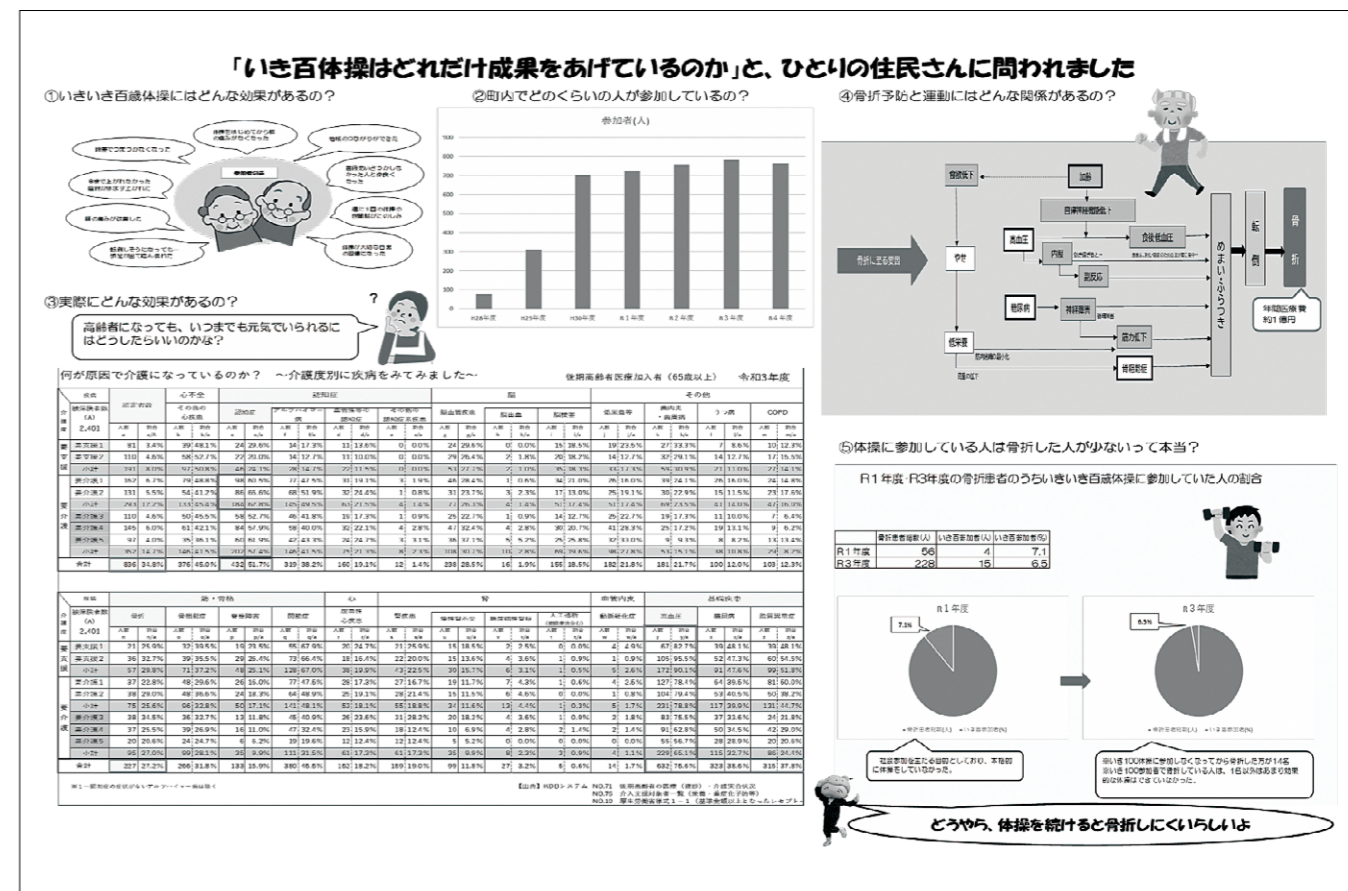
「いき百体操はどれだけ成果をあげているのか」と、ひとりの住民さんに問われました

①いきいき百歳体操にはどんな効果があるの？

②町内でどのくらいの人が参加しているの？

参加者(人)

H28年度 H29年度 H30年度 R1年度 R2年度 R3年度 R4年度

④骨折予防と運動にはどんな関係があるの？

加齢

骨折による要因

やせ

高血圧

内服

糖尿病

低栄養

めまい・ふらつき

転倒

骨折

年間医療費 約91億円

③実際にどんな効果があるの？

高齢者になっても、いつまでも元気でいられるにはどうしたらいいのかな？

何が原因で介護になっているのか？ ～介護度別に疾病をみてみました～

後期高齢者医療加入者（65歳以上） 令和3年度

⑤体操に参加している人は骨折した人が少ないって本当？

R1年度・R3年度の骨折患者のうちいきいき百歳体操に参加していた人の割合

| | 骨折患者総数(人) | いき百参加者(人) | いき百参加者(%) |
|---|---|---|---|
| R1年度 | 56 | 4 | 7.1 |
| R3年度 | 228 | 15 | 6.5 |

R1年度

7.1%

R3年度

6.5%

どうやら、体操を続けると骨折しにくいらしいよ